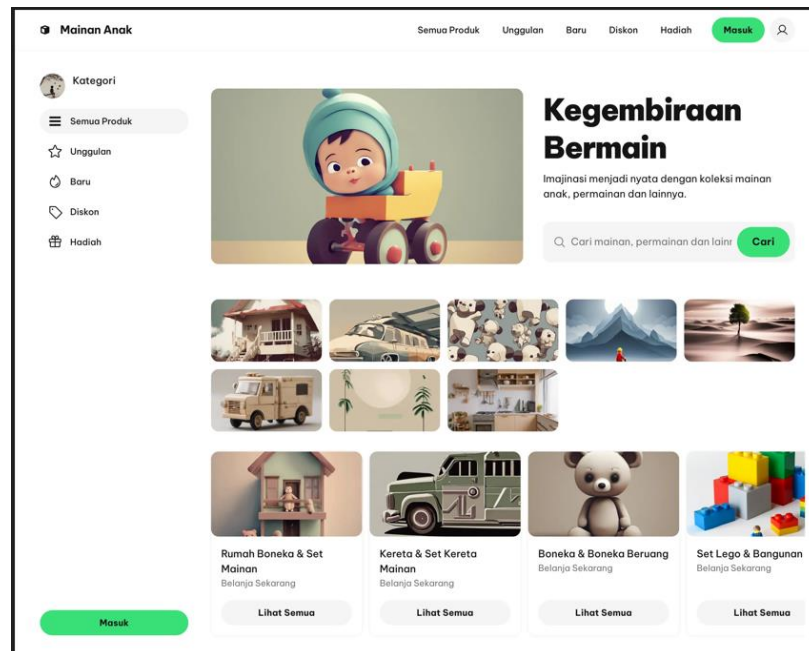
Mainan Anak

Semua Produk Unggulan Baru Diskon Hadiah Masuk

Kategori

Semua Produk
Unggulan
Baru
Diskon
Hadiah

Kegembiraan Bermain

Imajinasi menjadi nyata dengan koleksi mainan anak, permainan dan lainnya.

Cari mainan, permainan dan lainn Cari

Rumah Boneka & Set Mainan
Belanja Sekarang
Lihat Semua

Kereta & Set Kereta Mainan
Belanja Sekarang
Lihat Semua

Boneka & Boneka Beruang
Belanja Sekarang
Lihat Semua

Set Lego & Bangunan
Belanja Sekarang
Lihat Semua

Masuk